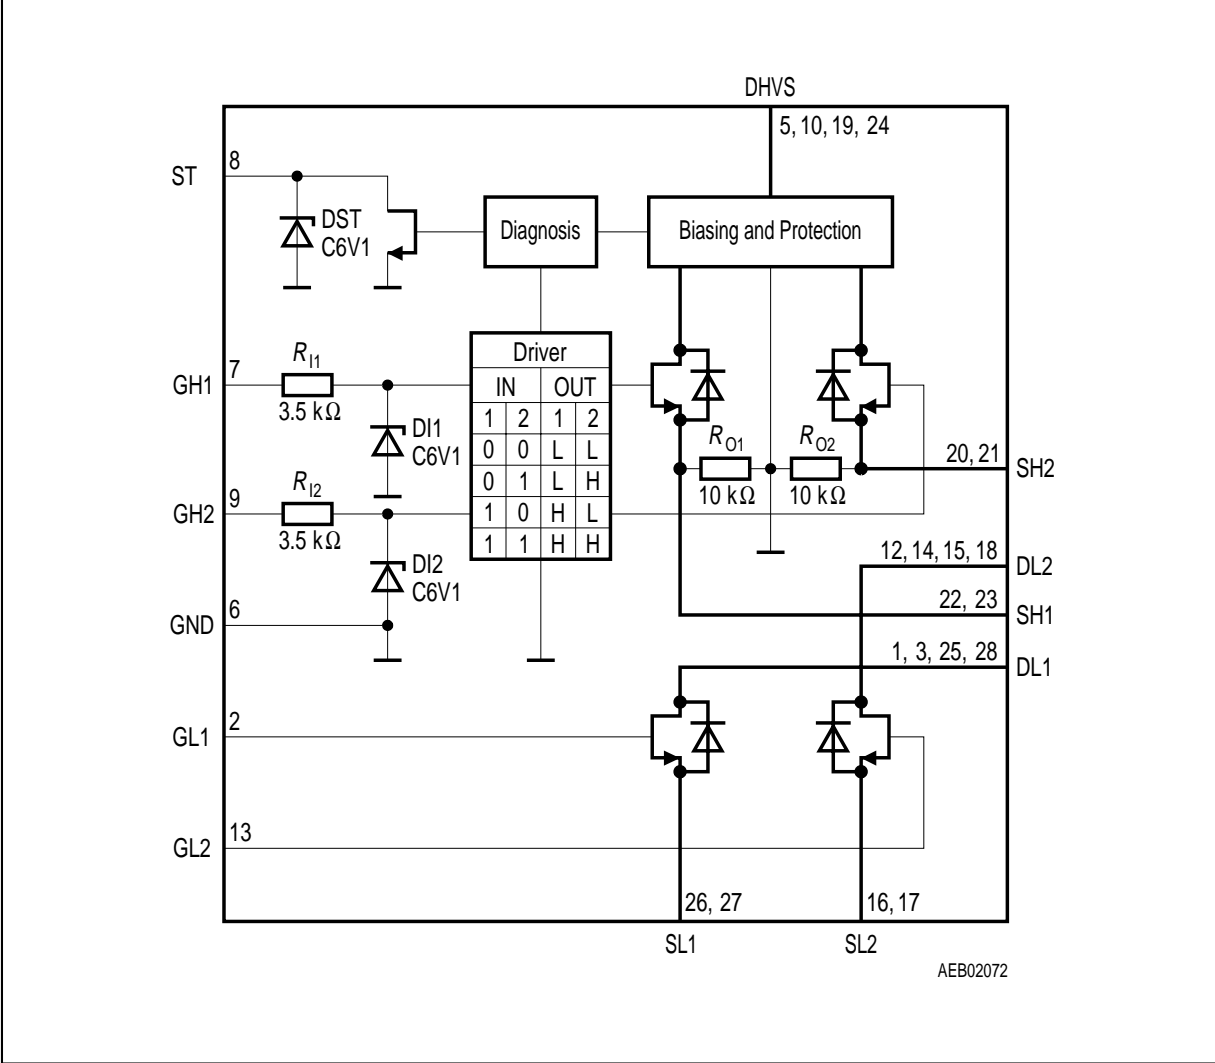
DHVS

5, 10, 19, 24

ST

8

DST
C6V1

Diagnosis

Biasing and Protection

Driver

| IN | | OUT | |
|---|---|---|---|
| 1 | 2 | 1 | 2 |
| 0 | 0 | L | L |
| 0 | 1 | L | H |
| 1 | 0 | H | L |
| 1 | 1 | H | H |

GH1

7

$R_{I1}$
3.5 kΩ

DI1
C6V1

$R_{O1}$
10 kΩ

$R_{O2}$
10 kΩ

20, 21

SH2

GH2

9

$R_{I2}$
3.5 kΩ

DI2
C6V1

12, 14, 15, 18

DL2

GND

6

22, 23

SH1

1, 3, 25, 28

DL1

GL1

2

GL2

13

26, 27

16, 17

SL1

SL2

AEB02072